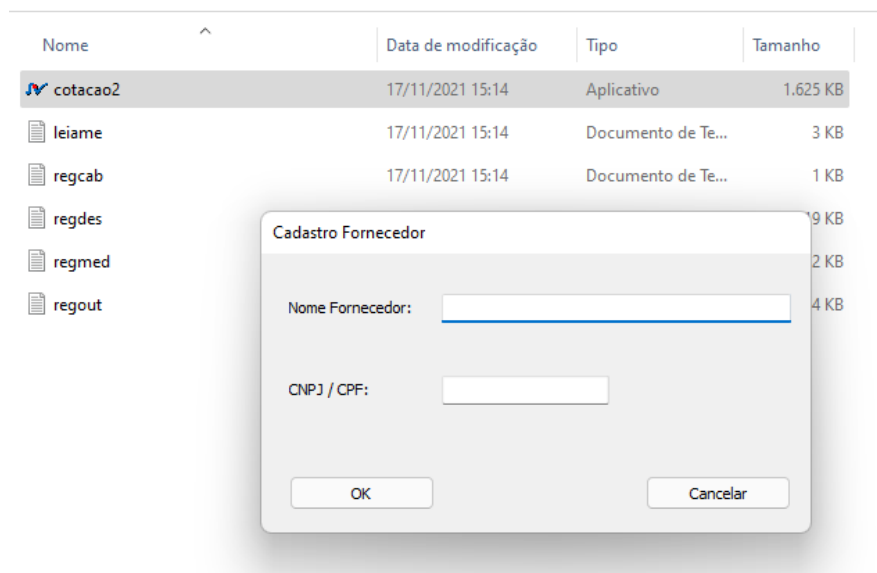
| Nome | Data de modificação | Tipo | Tamanho |
|---|---|---|---|
| cotacao2 | 17/11/2021 15:14 | Aplicativo | 1.625 KB |
| leiame | 17/11/2021 15:14 | Documento de Te... | 3 KB |
| regcab | 17/11/2021 15:14 | Documento de Te... | 1 KB |
| regdes | | | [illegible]9 KB |
| regmed | | | 2 KB |
| regout | | | 4 KB |

Cadastro Fornecedor

Nome Fornecedor:

CNPJ / CPF:

OK

Cancelar